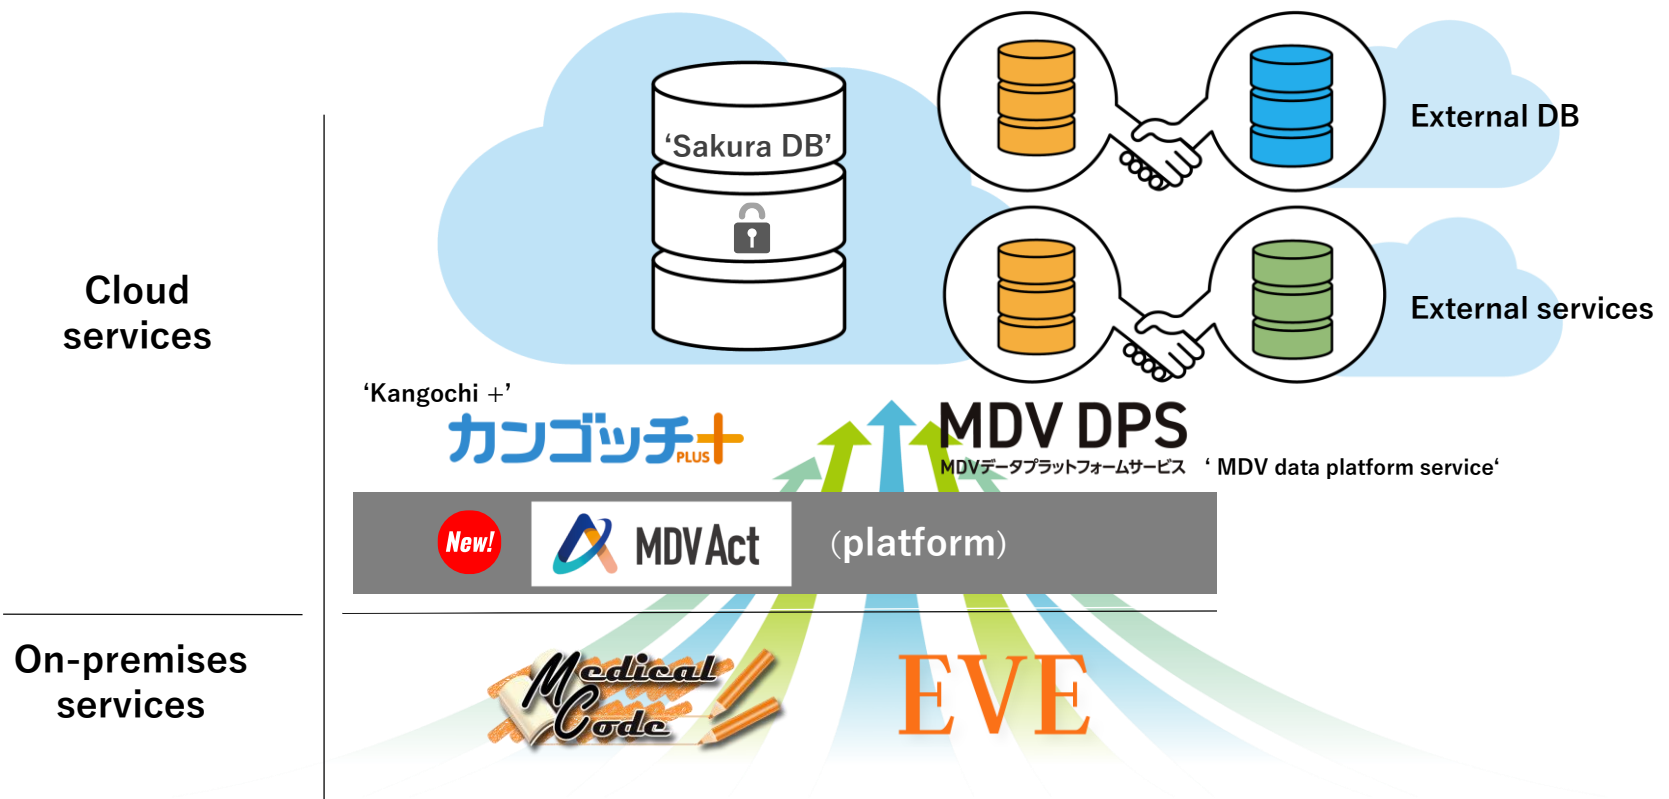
Cloud services

‘Sakura DB’

External DB

External services

‘Kangochi +’

カンゴッチ+ PLUS

MDV DPS
MDVデータプラットフォームサービス

‘ MDV data platform service‘

New!

MDV Act

(platform)

On-premises services

Medical Code

EVE